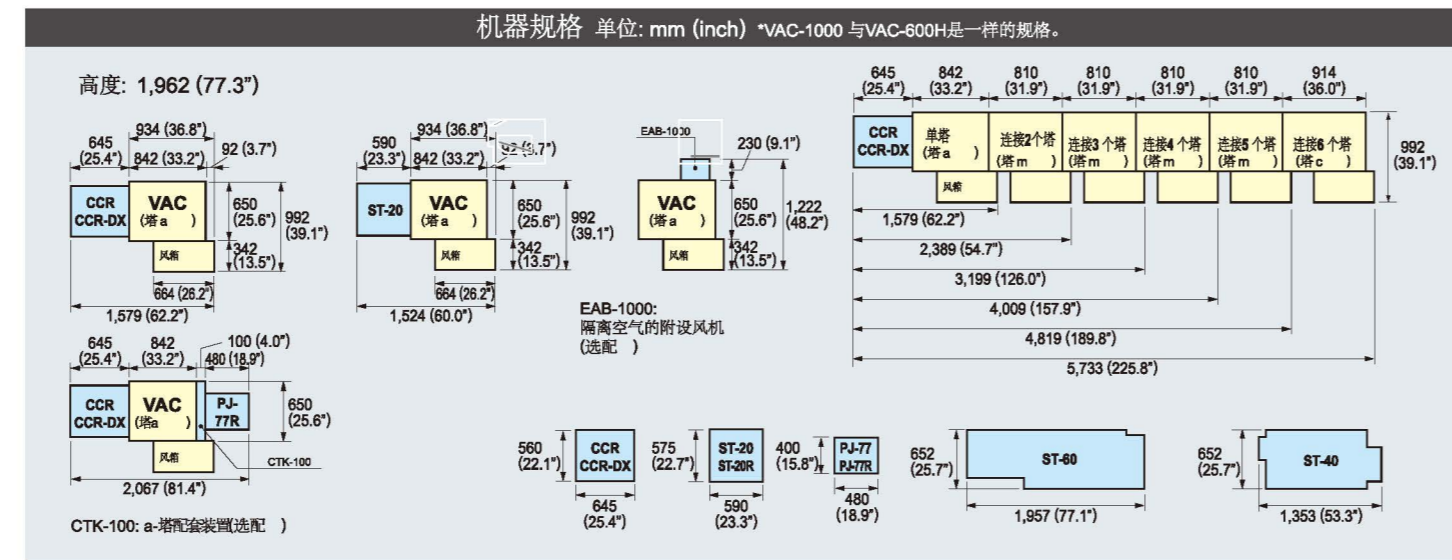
机器规格 单位: mm (inch) *VAC-1000 与VAC-600H是一样的规格。

高度: 1,962 (77.3")

645 (25.4") 934 (36.8") 842 (33.2") 92 (3.7")
CCR CCR-DX
VAC (塔a )
风箱
650 (25.6") 992 (39.1") 342 (13.5")
664 (26.2")
1,579 (62.2")

590 (23.3") 934 (36.8") 842 (33.2") 92 (3.7")
ST-20
VAC (塔a )
风箱
650 (25.6") 992 (39.1") 342 (13.5")
664 (26.2")
1,524 (60.0")

EAB-1000
230 (9.1")
VAC (塔a )
风箱
650 (25.6") 1,222 (48.2") 342 (13.5")

EAB-1000:
隔离空气的附设风机
(选配 )

645 (25.4") 842 (33.2") 810 (31.9") 810 (31.9") 810 (31.9") 810 (31.9") 914 (36.0")
CCR CCR-DX
单塔 (塔a )
连接2个塔 (塔m )
连接3 个塔 (塔m )
连接4 个塔 (塔m )
连接5 个塔 (塔m )
连接6 个塔 (塔c )
风箱
992 (39.1")
1,579 (62.2")
2,389 (54.7")
3,199 (126.0")
4,009 (157.9")
4,819 (189.8")
5,733 (225.8")

645 (25.4") 842 (33.2") 100 (4.0") 480 (18.9")
CCR CCR-DX
VAC (塔a )
PJ-77R
风箱
650 (25.6")
CTK-100
2,067 (81.4")

CTK-100: a-塔配套装置(选配 )

560 (22.1") CCR CCR-DX 645 (25.4")
575 (22.7") ST-20 ST-20R 590 (23.3")
400 (15.8") PJ-77 PJ-77R 480 (18.9")
652 (25.7") ST-60 1,957 (77.1")
652 (25.7") ST-40 1,353 (53.3")